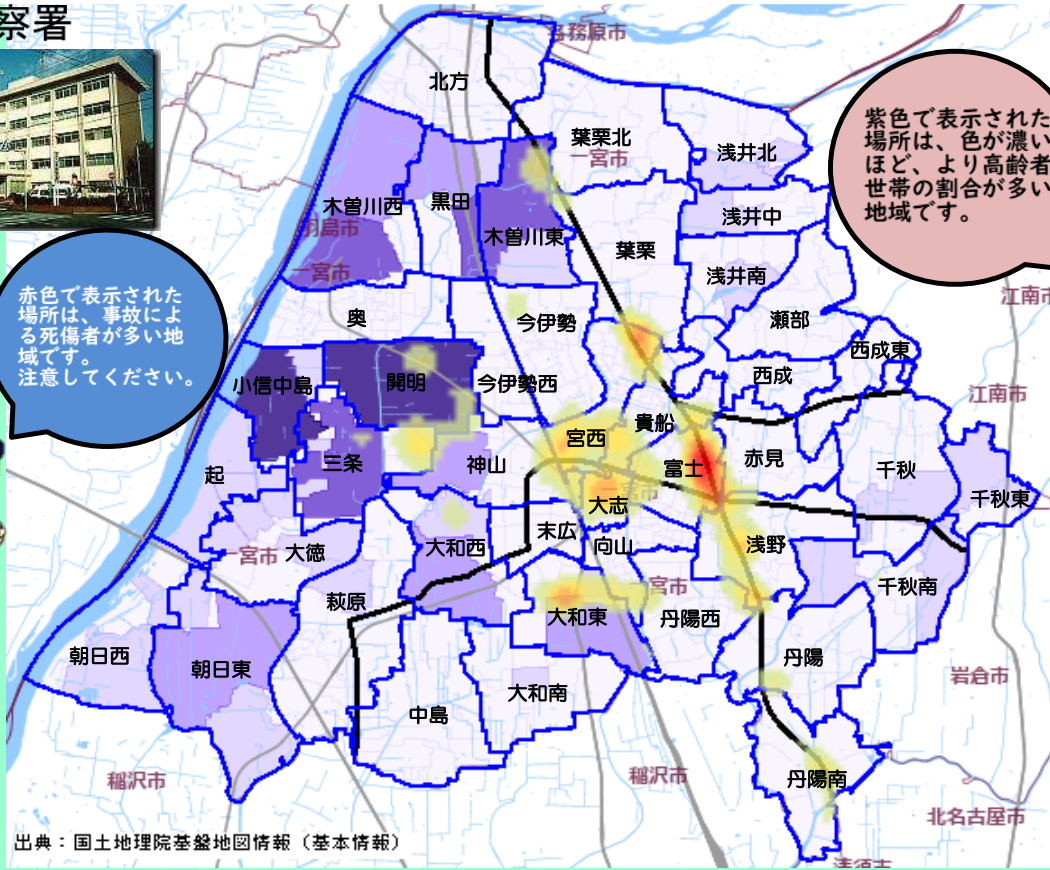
察署

赤色で表示された場所は、事故による死傷者が多い地域です。
注意してください。

紫色で表示された場所は、色が濃いほど、より高齢者世帯の割合が多い地域です。

各務原市
北方
葉栗北
一宮市
浅井北
木曽川西
黒田
木曽川東
浅井中
羽島市
一宮市
葉栗
浅井南
江南市
奥
今伊勢
瀬部
西成東
小信中島
開明
今伊勢西
西成
江南市
宮西
貴船
起
三条
神山
富士
赤見
千秋
大志
千秋東
末広
向山
一宮市
大徳
大和西
浅野
宮市
千秋南
萩原
大和東
丹陽西
朝日西
朝日東
丹陽
岩倉市
中島
大和南
稲沢市
稲沢市
丹陽南
北名古屋市
清須市
出典：国土地理院基盤地図情報（基本情報）